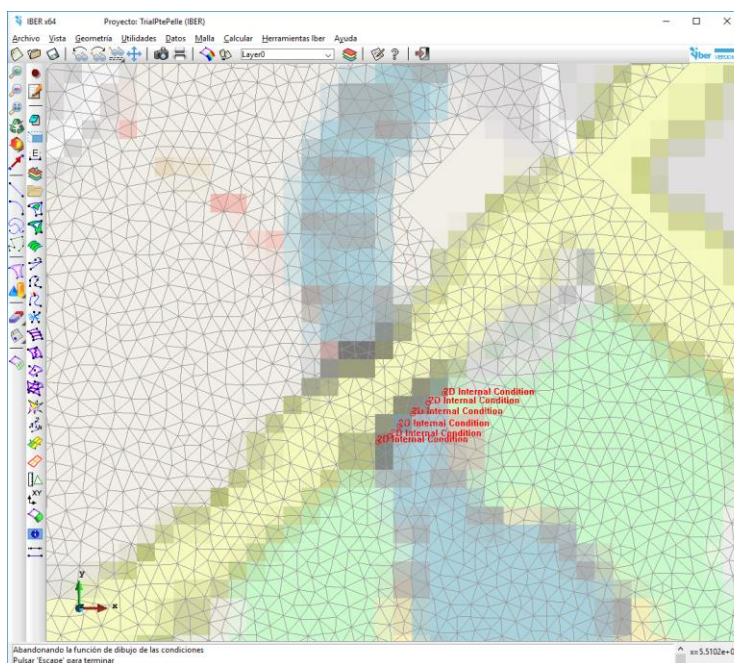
IBER x64 Proyecto: TrialPtePelle (IBER)

Archivo Vista Geometría Utilidades Datos Malla Calcular Herramientas Iber Ayuda

Layer0

iber

2D Internal Condition
2D Internal Condition
2D Internal Condition
2D Internal Condition
2D Internal Condition
2D Internal Condition

y
x

Abandonando la función de dibujo de las condiciones
Pulsar 'Escape' para terminar

x=5.5102e+0